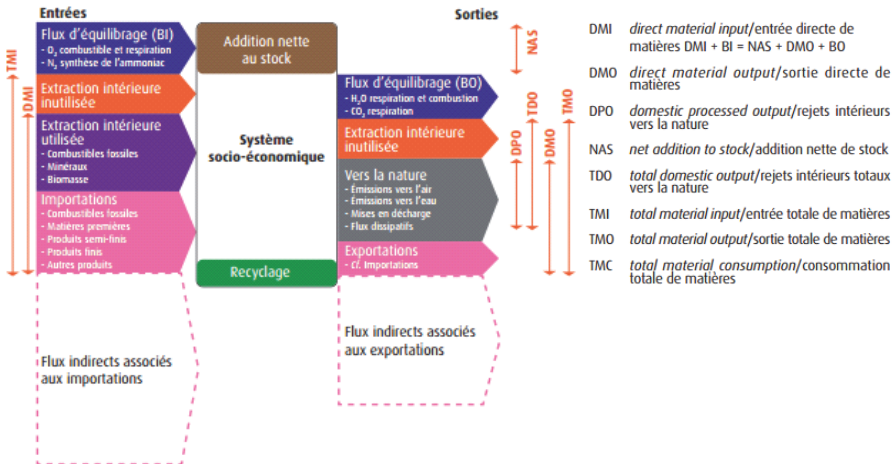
Entrées

Flux d'équilibrage (BI)
- $O_2$ combustible et respiration
- $N_2$ synthèse de l'ammoniac

Extraction intérieure inutilisée

Extraction intérieure utilisée
- Combustibles fossiles
- Minéraux
- Biomasse

Importations
- Combustibles fossiles
- Matières premières
- Produits semi-finis
- Produits finis
- Autres produits

Flux indirects associés aux importations

TMI

DMI

Addition nette au stock

Système socio-économique

Recyclage

Sorties

NAS

Flux d'équilibrage (BO)
- $H_2O$ respiration et combustion
- $CO_2$ respiration

Extraction intérieure inutilisée

Vers la nature
- Émissions vers l'air
- Émissions vers l'eau
- Mises en décharge
- Flux dissipatifs

Exportations
- Cf. Importations

Flux indirects associés aux exportations

DPO

TDO

DMO

TMO

DMI *direct material input*/entrée directe de matières DMI + BI = NAS + DMO + BO

DMO *direct material output*/sortie directe de matières

DPO *domestic processed output*/rejets intérieurs vers la nature

NAS *net addition to stock*/addition nette de stock

TDO *total domestic output*/rejets intérieurs totaux vers la nature

TMI *total material input*/entrée totale de matières

TMO *total material output*/sortie totale de matières

TMC *total material consumption*/consommation totale de matières